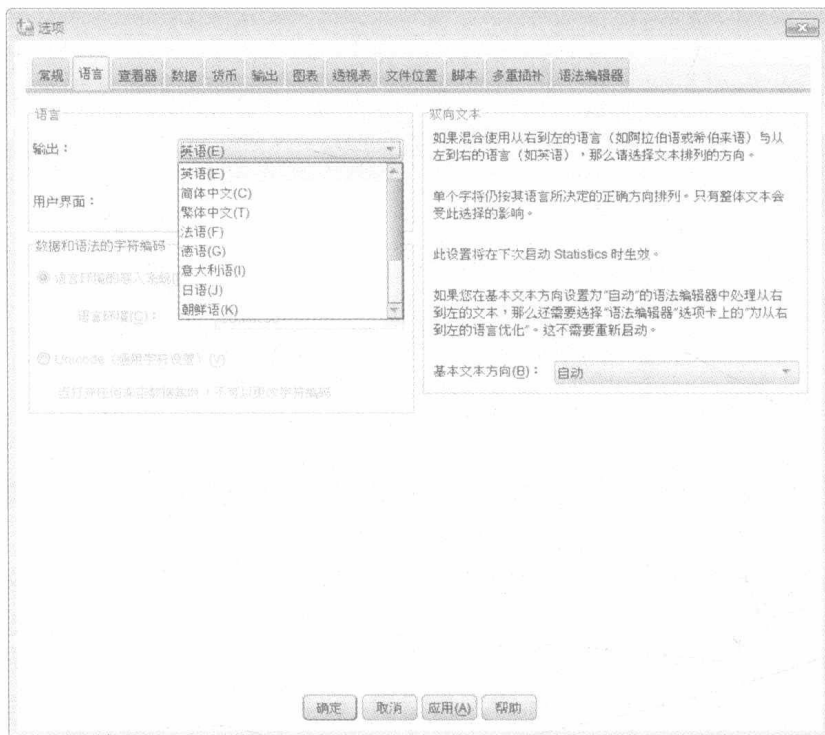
选项

常规 语言 查看器 数据 货币 输出 图表 透视表 文件位置 脚本 多重插补 语法编辑器

语言

输出： 英语(E)

英语(E)
简体中文(C)
繁体中文(T)
法语(F)
德语(G)
意大利语(I)
日语(J)
朝鲜语(K)

用户界面：

数据和语法的字符编码

语言环境的源入 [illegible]

语言环境(C)： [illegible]

Unicode（通用字符设置）(V)

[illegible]

双向文本

如果混合使用从右到左的语言（如阿拉伯语或希伯来语）与从左到右的语言（如英语），那么请选择文本排列的方向。

单个字符仍按其语言所决定的正确方向排列。只有整体文本会受此选择的影响。

此设置将在下次启动 Statistics 时生效。

如果您在基本文本方向设置为"自动"的语法编辑器中处理从右到左的文本，那么还需要选择"语法编辑器"选项卡上的"为从右到左的语言优化"。这不需要重新启动。

基本文本方向(B)： 自动

确定 取消 应用(A) 帮助